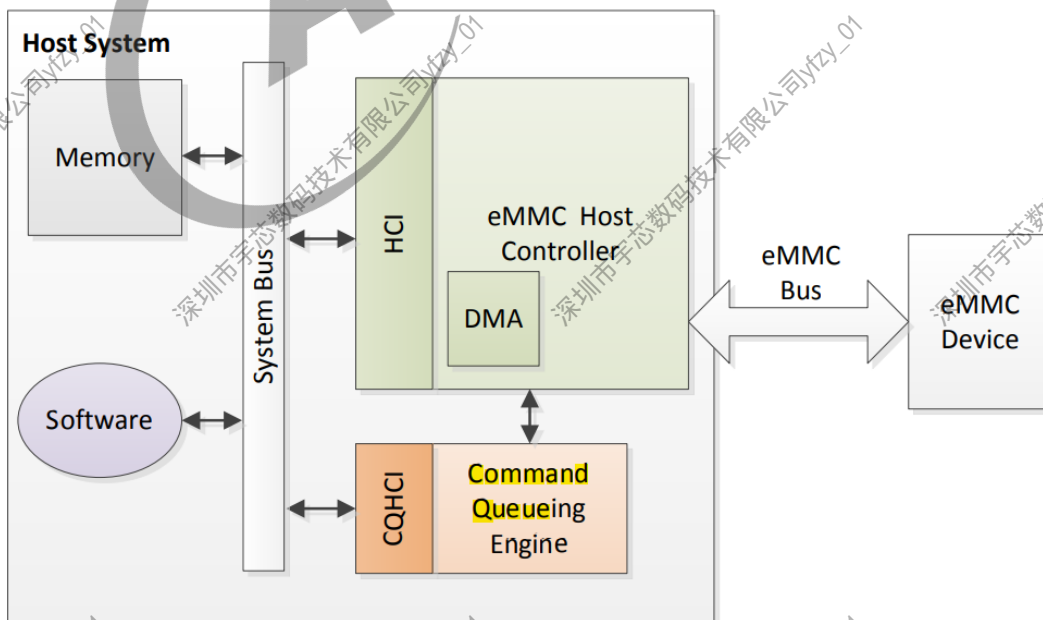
Host System

Memory

System Bus

HCI

eMMC Host Controller

DMA

eMMC Bus

eMMC Device

Software

CQHCI

Command Queueing Engine

深圳市宇芯数码技术有限公司yfzy_01

深圳市宇芯数码技术有限公司yfzy_01

深圳市宇芯数码技术有限公司yfzy_01